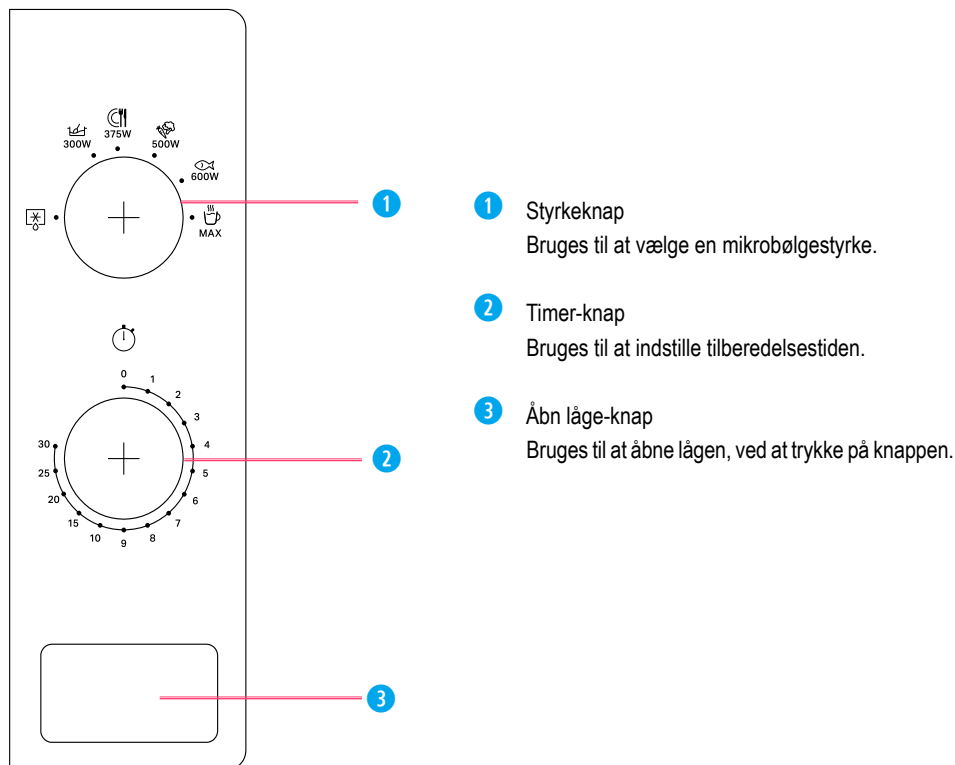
300W
375W
500W
600W
MAX

0
1
2
3
4
5
6
7
8
9
10
15
20
25
30

1
2
3

1 Styrkeknap
Bruges til at vælge en mikrobølgestyrke.

2 Timer-knap
Bruges til at indstille tilberedelsestiden.

3 Åbn låge-knap
Bruges til at åbne lågen, ved at trykke på knappen.